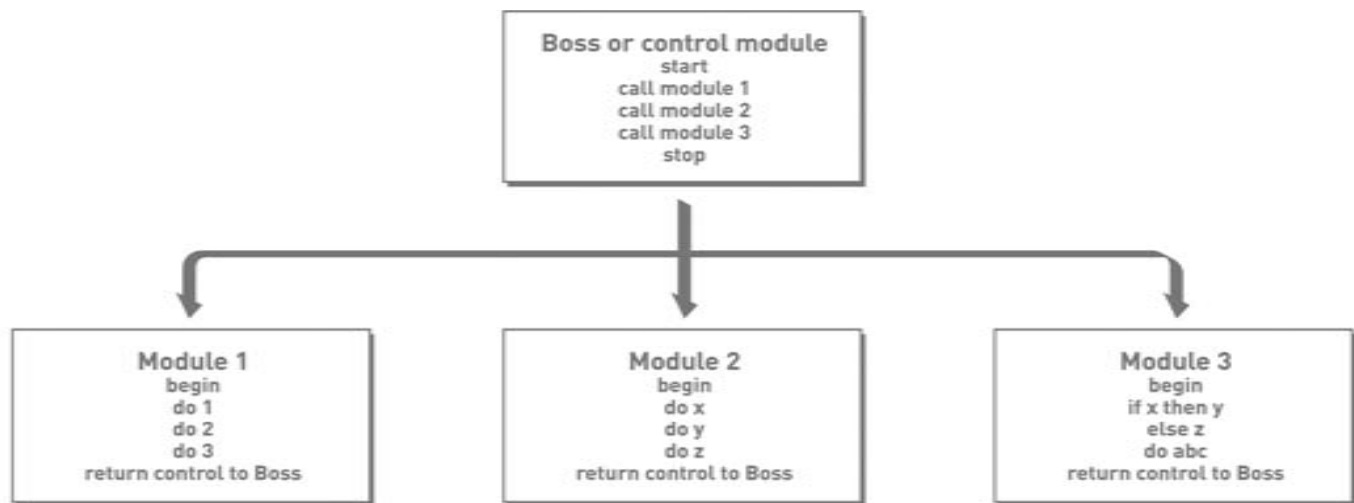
Boss or control module
start
call module 1
call module 2
call module 3
stop

Module 1
begin
do 1
do 2
do 3
return control to Boss

Module 2
begin
do x
do y
do z
return control to Boss

Module 3
begin
if x then y
else z
do abc
return control to Boss